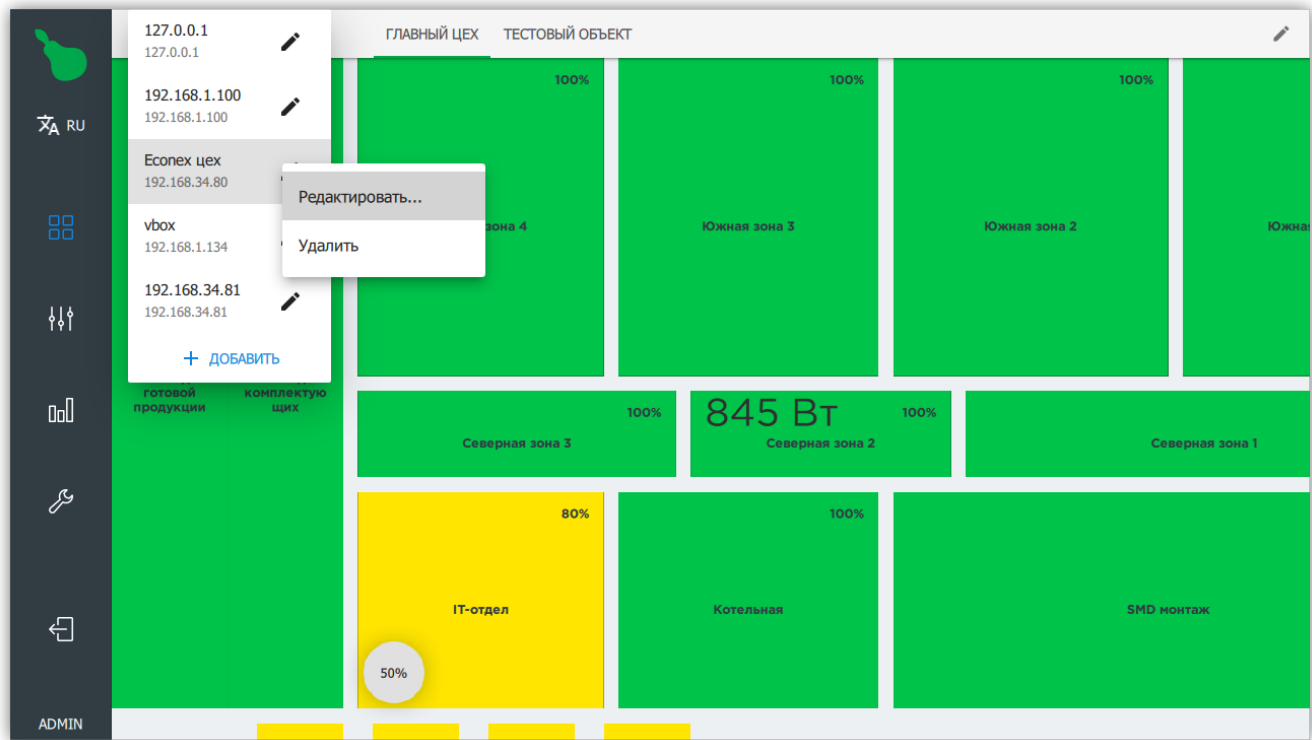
RU

127.0.0.1
127.0.0.1

192.168.1.100
192.168.1.100

Econex цех
192.168.34.80

vbox
192.168.1.134

192.168.34.81
192.168.34.81

+ ДОБАВИТЬ

Редактировать...

Удалить

ГЛАВНЫЙ ЦЕХ ТЕСТОВЫЙ ОБЪЕКТ

100%
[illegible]зона 4

100%
Южная зона 3

100%
Южная зона 2

Южна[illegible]

готовой продукции

комплектующих

100%
Северная зона 3

845 Вт
100%
Северная зона 2

Северная зона 1

80%
IT-отдел

100%
Котельная

SMD монтаж

50%

ADMIN